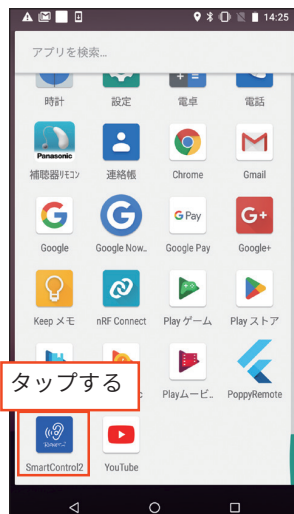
14:25

アプリを検索...

時計
設定
電卓
電話

Panasonic
補聴器リモコン
連絡帳
Chrome
Gmail

Google
Google Now...
G Pay
Google Pay
G+
Google+

Keep メモ
nRF Connect
Play ゲーム
Play ストア

タップする

Playムービ...
PoppyRemote

SmartControl2
YouTube